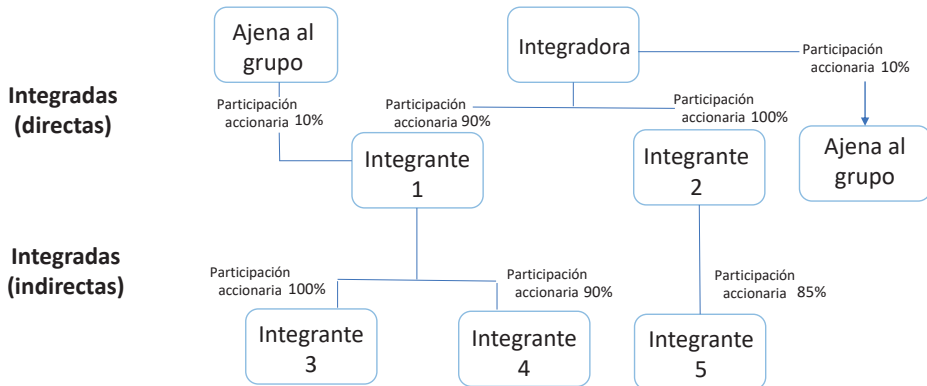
Ajena al grupo

Integradora

Participación accionaria 10%

Integradas (directas)

Participación accionaria 10%

Participación accionaria 90%

Participación accionaria 100%

Integrante 1

Integrante 2

Ajena al grupo

Integradas (indirectas)

Participación accionaria 100%

Participación accionaria 90%

Participación accionaria 85%

Integrante 3

Integrante 4

Integrante 5